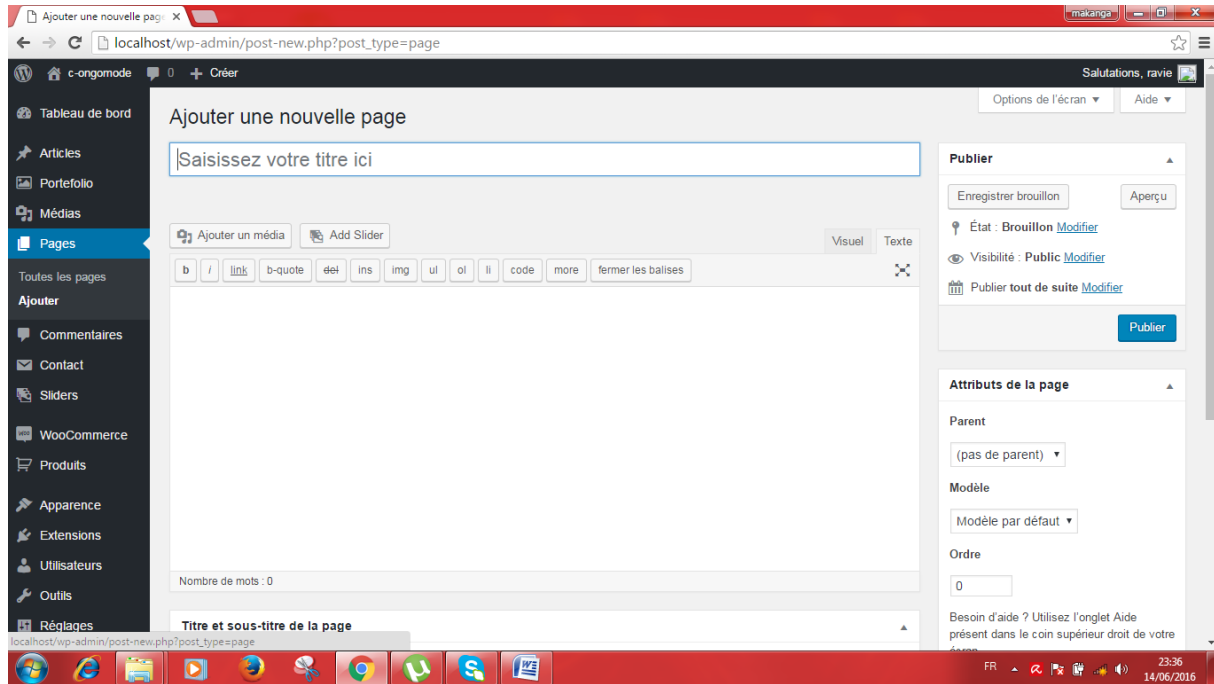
Ajouter une nouvelle page ×

makanga

localhost/wp-admin/post-new.php?post_type=page

c-ongomode 0 + Créer Salutations, ravie

Tableau de bord
Articles
Portefolio
Médias
Pages
Toutes les pages
Ajouter
Commentaires
Contact
Sliders
WooCommerce
Produits
Apparence
Extensions
Utilisateurs
Outils
Réglages

Options de l'écran ▼ Aide ▼

Ajouter une nouvelle page

Saisissez votre titre ici

Ajouter un média Add Slider

Visuel Texte

b i link b-quote del ins img ul ol li code more fermer les balises

Nombre de mots : 0

Titre et sous-titre de la page

Publier

Enregistrer brouillon Aperçu

État : Brouillon Modifier

Visibilité : Public Modifier

Publier tout de suite Modifier

Publier

Attributs de la page

Parent

(pas de parent)

Modèle

Modèle par défaut

Ordre

0

Besoin d'aide ? Utilisez l'onglet Aide présent dans le coin supérieur droit de votre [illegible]

localhost/wp-admin/post-new.php?post_type=page

FR 23:36 14/06/2016